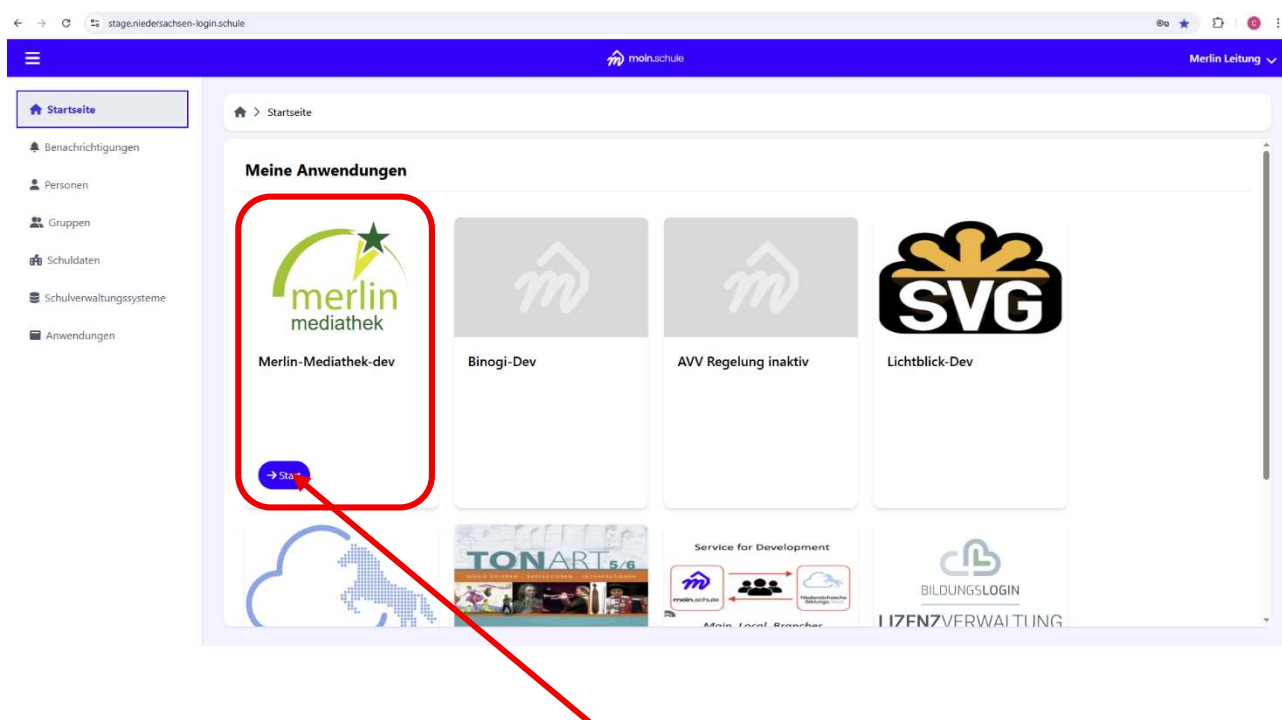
stage.niedersachsen-login.schule

moin.schule

Merlin Leitung

Startseite
Benachrichtigungen
Personen
Gruppen
Schuldaten
Schulverwaltungssysteme
Anwendungen

Startseite

Meine Anwendungen

merlin mediathek

Merlin-Mediathek-dev

Start

Binogi-Dev

AVV Regelung inaktiv

SVG

Lichtblick-Dev

TONART 5/6

Service for Development

moin.schule

Main_Local_Branches

BILDUNGSLOGIN

LIZENZVERWALTUNG